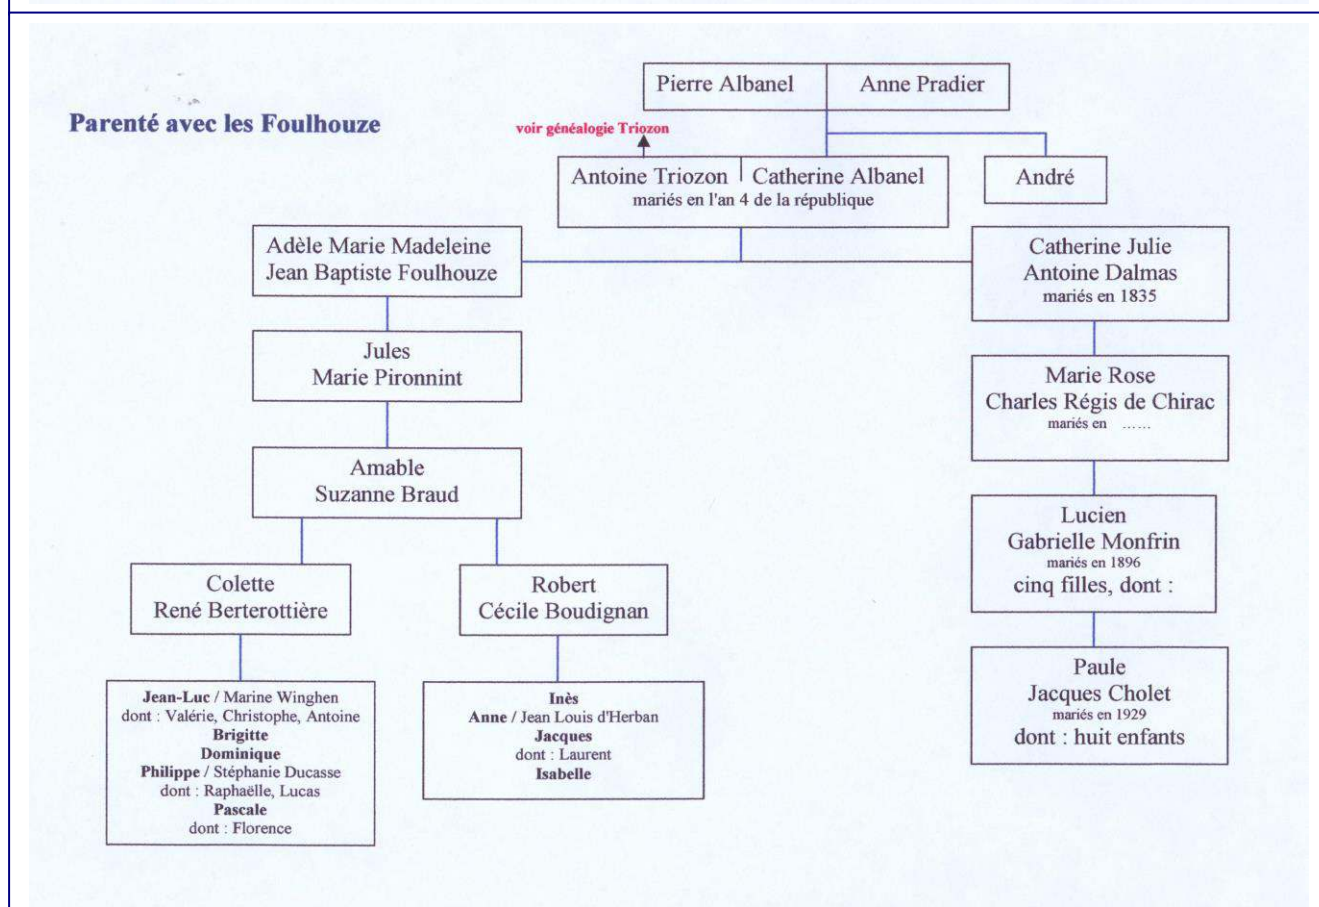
Parenté avec les Foulhouze

Pierre Albanel | Anne Pradier

voir généalogie Triozon

Antoine Triozon | Catherine Albanel
mariés en l'an 4 de la république

André

Adèle Marie Madeleine
Jean Baptiste Foulhouze

Catherine Julie
Antoine Dalmas
mariés en 1835

Jules
Marie Pironnint

Marie Rose
Charles Régis de Chirac
mariés en ……

Amable
Suzanne Braud

Lucien
Gabrielle Monfrin
mariés en 1896
cinq filles, dont :

Colette
René Berterottière

Robert
Cécile Boudignan

Paule
Jacques Cholet
mariés en 1929
dont : huit enfants

Jean-Luc / Marine Winghen
dont : Valérie, Christophe, Antoine
Brigitte
Dominique
Philippe / Stéphanie Ducasse
dont : Raphaëlle, Lucas
Pascale
dont : Florence

Inès
Anne / Jean Louis d'Herban
Jacques
dont : Laurent
Isabelle